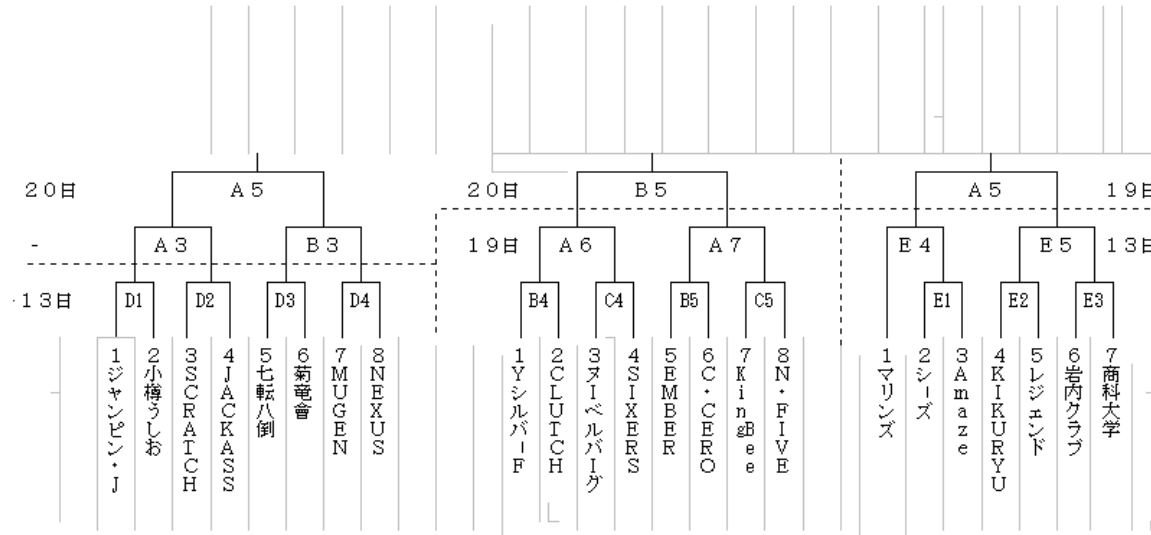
２０日　Ａ５
-　Ａ３　Ｂ３
·１３日　D1　D2　D3　D4
１ジャンピン・Ｊ
２小樽うしお
３ＳＣＲＡＴＣＨ
４ＪＡＣＫＡＳＳ
５七転八倒
６菊竜會
７ＭＵＧＥＮ
８ＮＥＸＵＳ

２０日　Ｂ５
１９日　Ａ６　Ａ７
B4　C4　B5　C5
１ＹシルバーＦ
２ＣＬＵＴＣＨ
３ヌイベルバイグ
４ＳＩＸＥＲＳ
５ＥＭＢＥＲ
６Ｃ・ＣＥＲＯ
７ＫｉｎｇＢｅｅ
８Ｎ・ＦＩＶＥ

Ａ５　１９日
Ｅ４　Ｅ５　１３日
E1　E2　E3
１マリンズ
２シーズ
３Ａｍａｚｅ
４ＫＩＫＵＲＹＵ
５レジェンド
６岩内クラブ
７商科大学